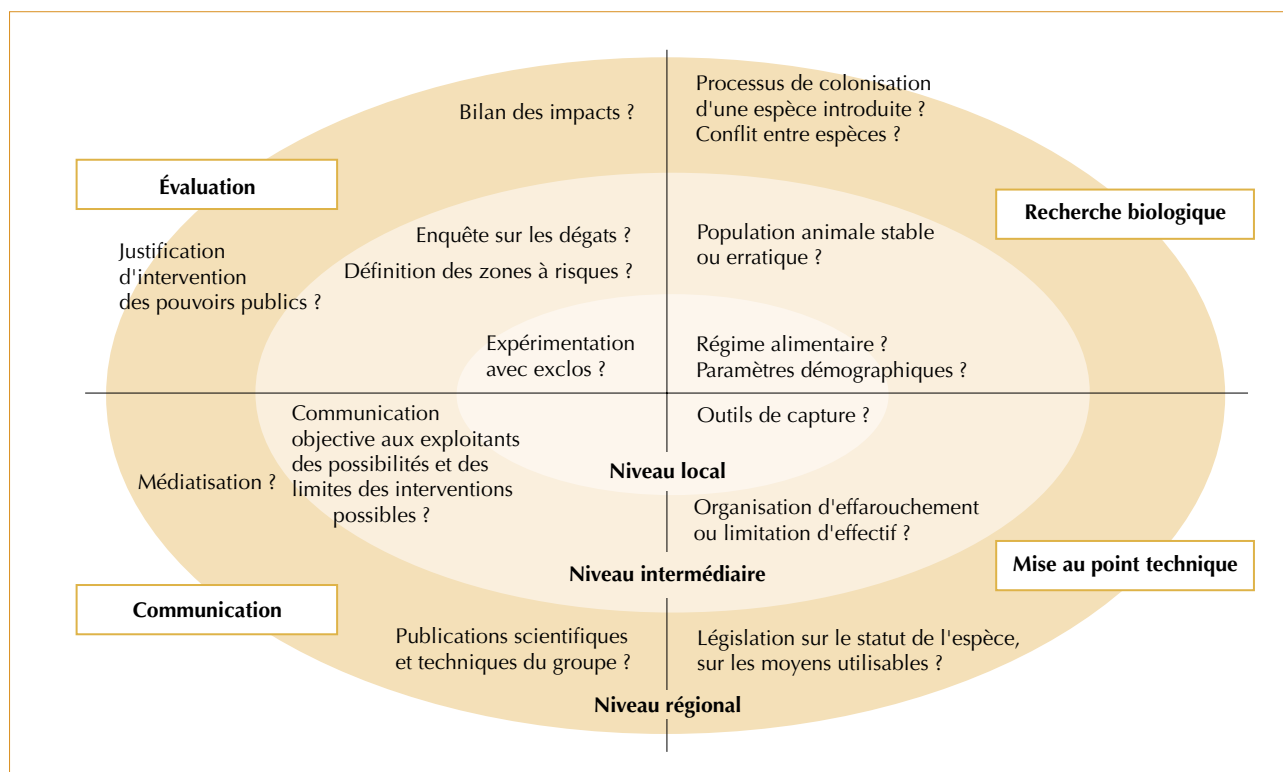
Bilan des impacts ?

Processus de colonisation d'une espèce introduite ? Conflit entre espèces ?

Évaluation

Recherche biologique

Justification d'intervention des pouvoirs publics ?

Enquête sur les dégats ?

Définition des zones à risques ?

Population animale stable ou erratique ?

Expérimentation avec exclos ?

Régime alimentaire ? Paramètres démographiques ?

Communication objective aux exploitants des possibilités et des limites des interventions possibles ?

Outils de capture ?

Médiatisation ?

Niveau local

Organisation d'effarouchement ou limitation d'effectif ?

Niveau intermédiaire

Mise au point technique

Communication

Publications scientifiques et techniques du groupe ?

Législation sur le statut de l'espèce, sur les moyens utilisables ?

Niveau régional